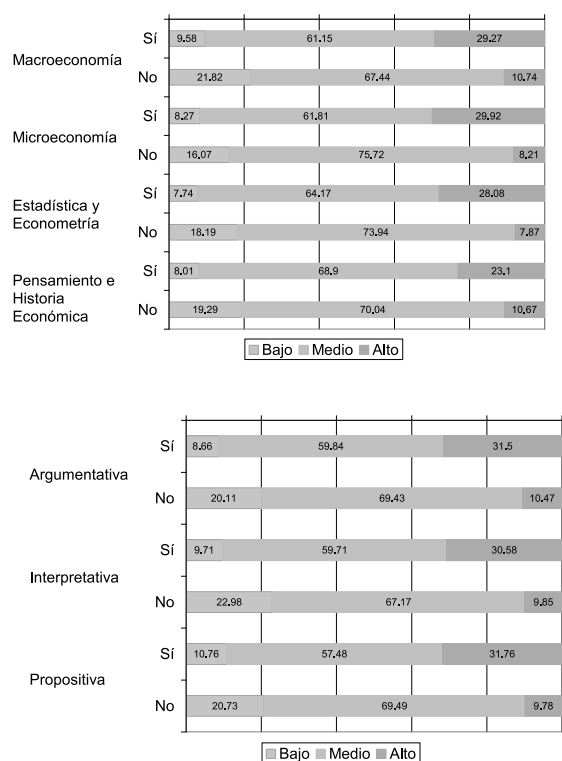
Macroeconomía
Sí 9.58 61.15 29.27
No 21.82 67.44 10.74

Microeconomía
Sí 8.27 61.81 29.92
No 16.07 75.72 8.21

Estadística y Econometría
Sí 7.74 64.17 28.08
No 18.19 73.94 7.87

Pensamiento e Historia Económica
Sí 8.01 68.9 23.1
No 19.29 70.04 10.67

Bajo Medio Alto

Argumentativa
Sí 8.66 59.84 31.5
No 20.11 69.43 10.47

Interpretativa
Sí 9.71 59.71 30.58
No 22.98 67.17 9.85

Propositiva
Sí 10.76 57.48 31.76
No 20.73 69.49 9.78

Bajo Medio Alto